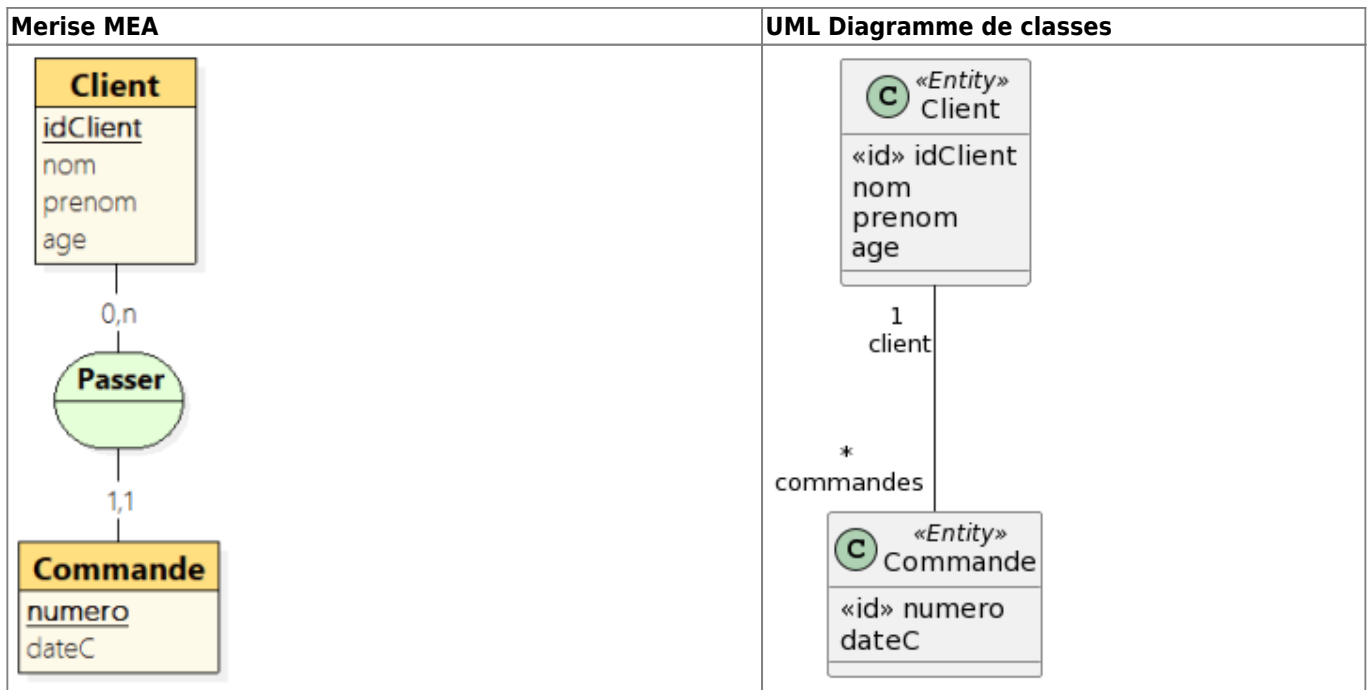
| Merise MEA | UML Diagramme de classes |
|---|---|
| Client<br>idClient<br>nom<br>prenom<br>age<br>0,n<br>Passer<br>1,1<br>Commande<br>numero<br>dateC | C «Entity» Client<br>«id» idClient<br>nom<br>prenom<br>age<br>1<br>client<br>*<br>commandes<br>C «Entity» Commande<br>«id» numero<br>dateC |